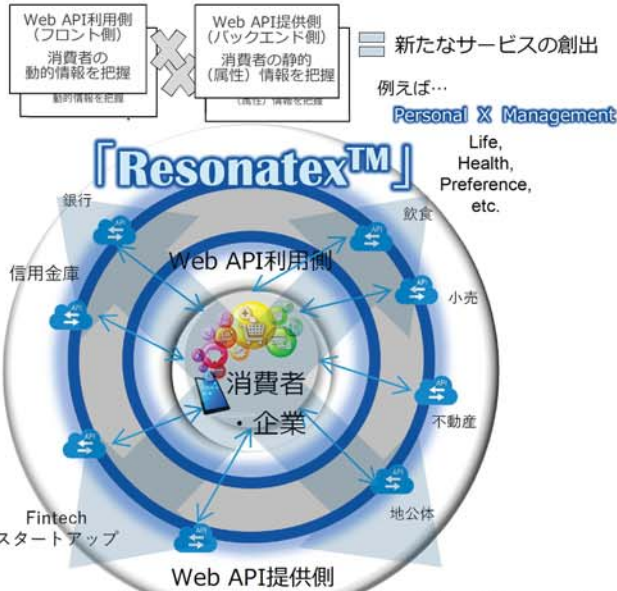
Web API利用側
（フロント側）
消費者の
動的情報を把握

動的情報を把握

Web API提供側
（バックエンド側）
消費者の静的
（属性）情報を把握

（属性）情報を把握

新たなサービスの創出

例えば…

Personal X Management

Life,
Health,
Preference,
etc.

「Resonatex™」

銀行

飲食

Web API利用側

信用金庫

小売

消費者
・企業

不動産

地公体

Fintech
スタートアップ

Web API提供側